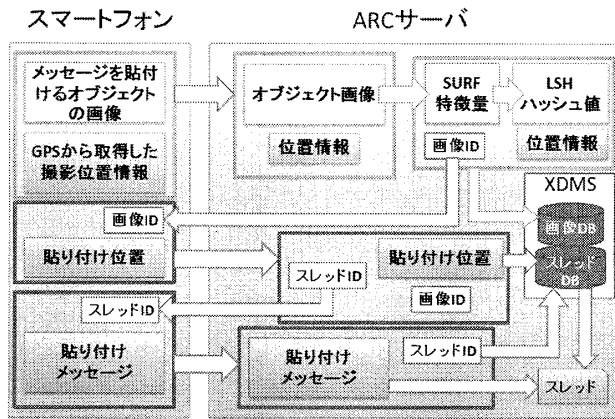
スマートフォン

ARCサーバ

メッセージを貼付けるオブジェクトの画像

GPSから取得した撮影位置情報

オブジェクト画像

位置情報

SURF 特徴量

LSH ハッシュ値

画像ID

位置情報

XDMS

画像ID

画像DB

スレッドDB

貼り付け位置

貼り付け位置

スレッドID

画像ID

スレッドID

貼り付けメッセージ

貼り付けメッセージ

スレッドID

スレッド